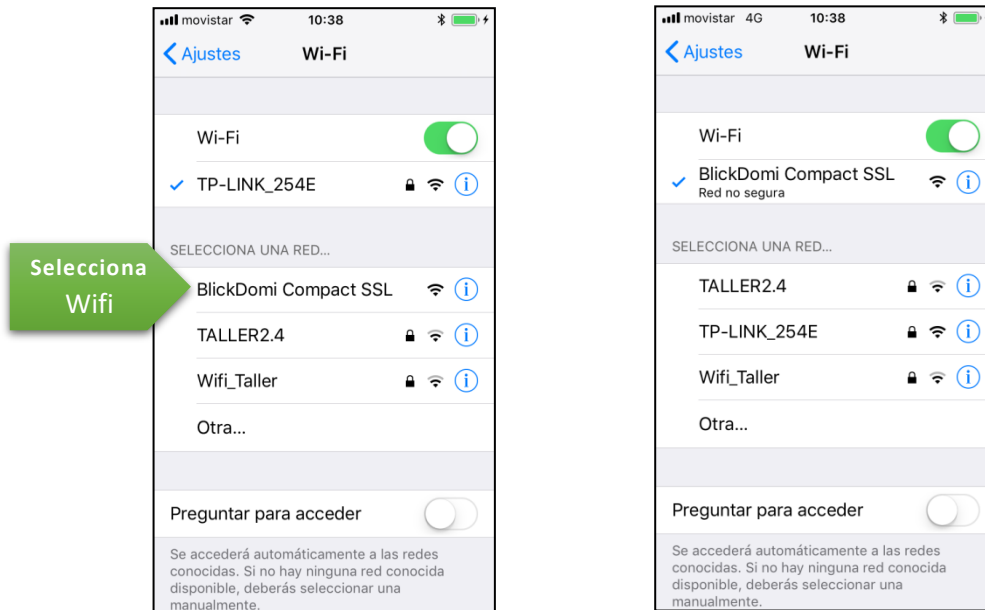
movistar 10:38

Ajustes Wi-Fi

Wi-Fi

✓ TP-LINK_254E

SELECCIONA UNA RED...

Selecciona Wifi

BlickDomi Compact SSL

TALLER2.4

Wifi_Taller

Otra...

Preguntar para acceder

Se accederá automáticamente a las redes conocidas. Si no hay ninguna red conocida disponible, deberás seleccionar una manualmente.

movistar 4G 10:38

Ajustes Wi-Fi

Wi-Fi

✓ BlickDomi Compact SSL
Red no segura

SELECCIONA UNA RED...

TALLER2.4

TP-LINK_254E

Wifi_Taller

Otra...

Preguntar para acceder

Se accederá automáticamente a las redes conocidas. Si no hay ninguna red conocida disponible, deberás seleccionar una manualmente.